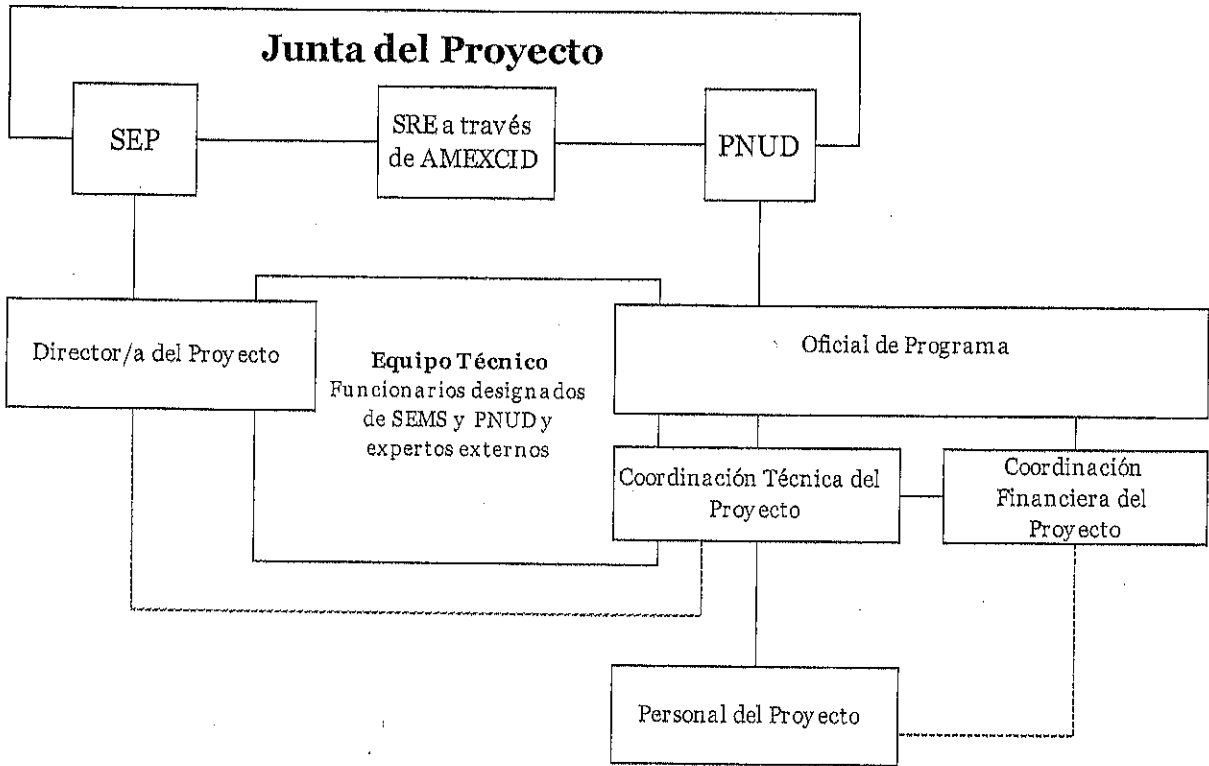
Junta del Proyecto

SEP

SRE a través de AMEXCID

PNUD

Director/a del Proyecto

Equipo Técnico
Funcionarios designados de SEMS y PNUD y expertos externos

Oficial de Programa

Coordinación Técnica del Proyecto

Coordinación Financiera del Proyecto

Personal del Proyecto